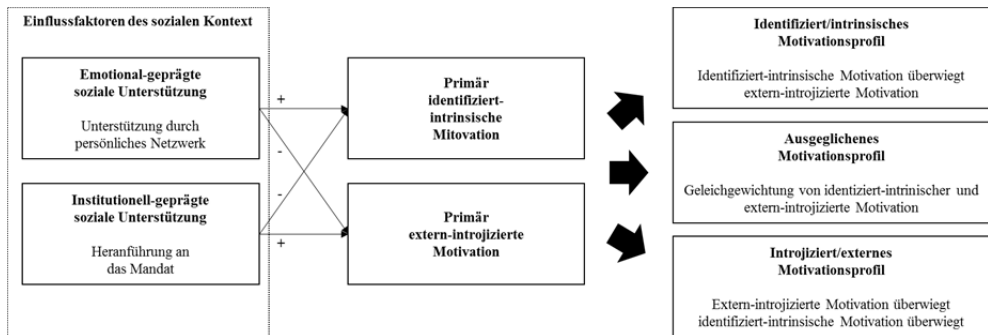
Einflussfaktoren des sozialen Kontext

Emotional-geprägte soziale Unterstützung

Unterstützung durch persönliches Netzwerk

Institutionell-geprägte soziale Unterstützung

Heranführung an das Mandat

+

-

-

+

Primär identifiziert-intrinsische Mitovation

Primär extern-introjizierte Motivation

Identifiziert/intrinsisches Motivationsprofil

Identifiziert-intrinsische Motivation überwiegt extern-introjizierte Motivation

Ausgeglichenes Motivationsprofil

Geleichgewichtung von identiziert-intrinsischer und extern-introjizierte Motivation

Introjiziert/externes Motivationsprofil

Extern-introjizierte Motivation überwiegt identifiziert-intrinsische Motivation überwiegt